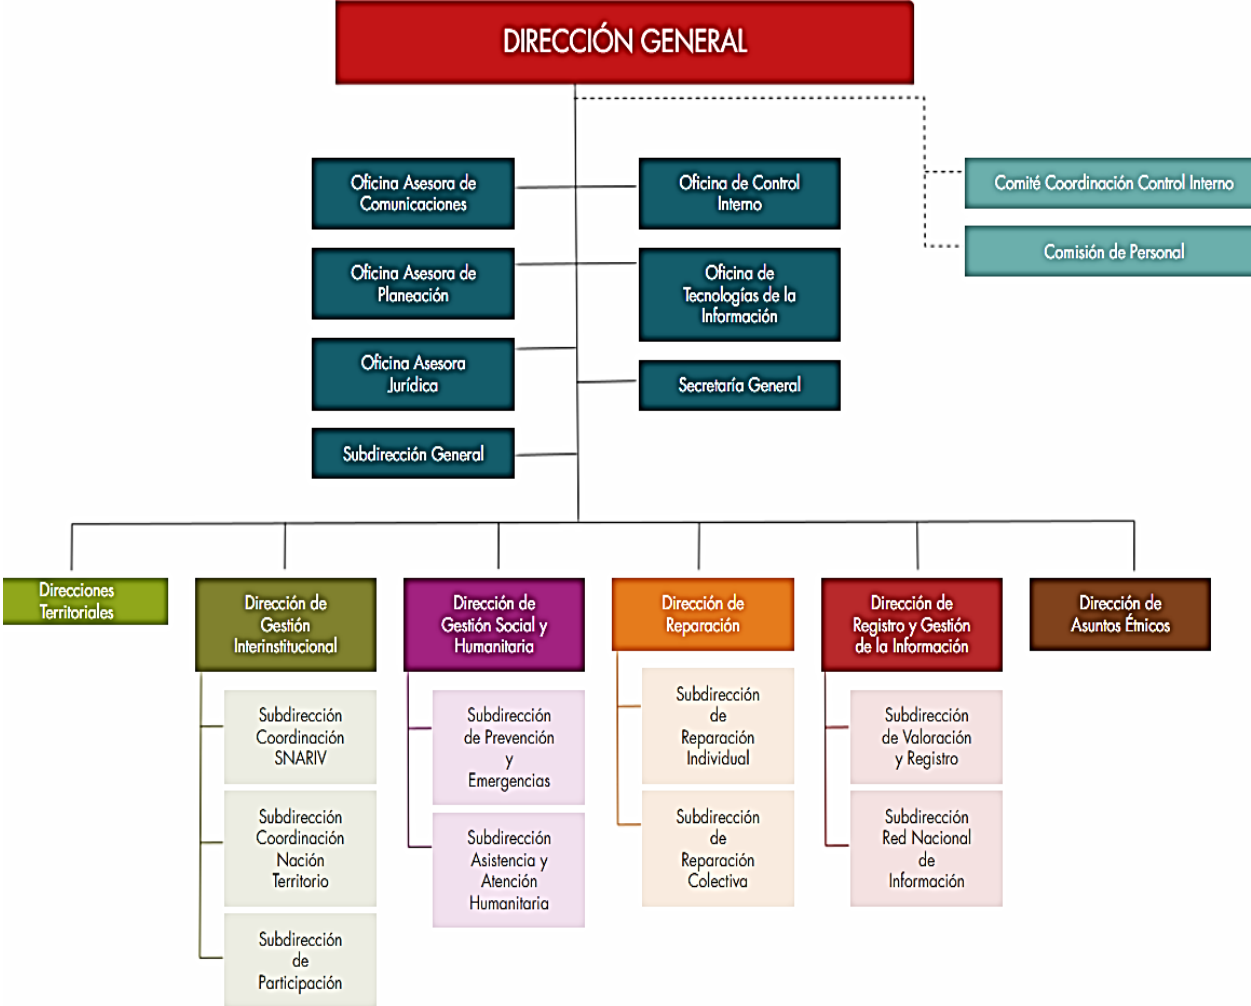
DIRECCIÓN GENERAL

Oficina Asesora de Comunicaciones

Oficina de Control Interno

Comité Coordinación Control Interno

Comisión de Personal

Oficina Asesora de Planeación

Oficina de Tecnologías de la Información

Oficina Asesora Jurídica

Secretaría General

Subdirección General

Direcciones Territoriales

Dirección de Gestión Interinstitucional

Subdirección Coordinación SNARIV

Subdirección Coordinación Nación Territorio

Subdirección de Participación

Dirección de Gestión Social y Humanitaria

Subdirección de Prevención y Emergencias

Subdirección Asistencia y Atención Humanitaria

Dirección de Reparación

Subdirección de Reparación Individual

Subdirección de Reparación Colectiva

Dirección de Registro y Gestión de la Información

Subdirección de Valoración y Registro

Subdirección Red Nacional de Información

Dirección de Asuntos Étnicos